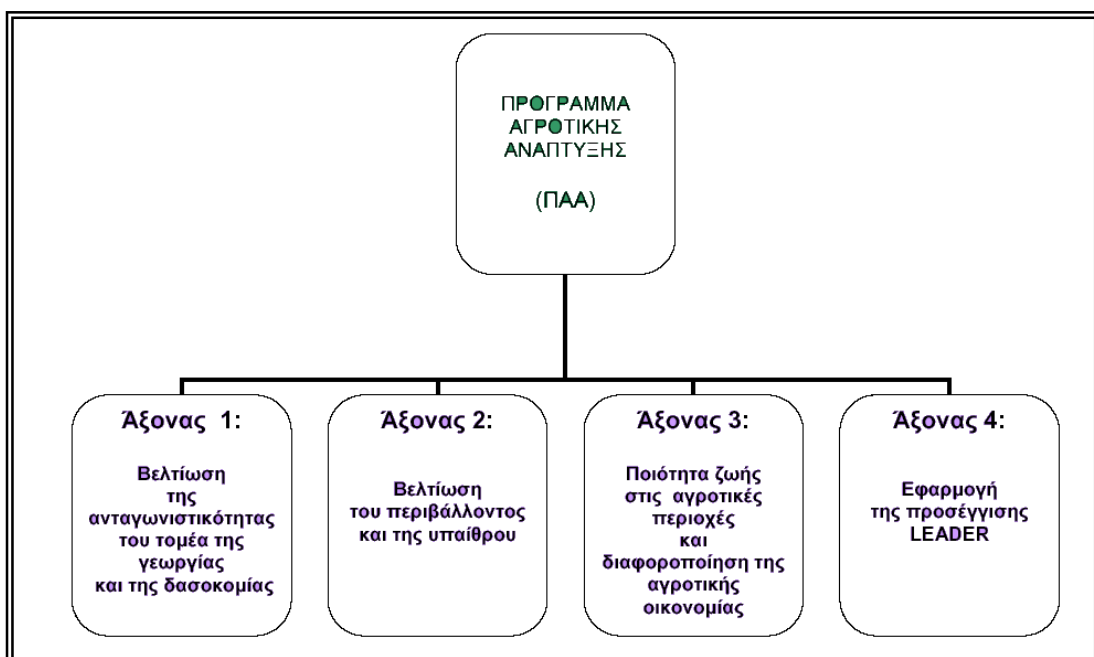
ΠΡΟΓΡΑΜΜΑ ΑΓΡΟΤΙΚΗΣ ΑΝΑΠΤΥΞΗΣ

(ΠΑΑ)

Άξονας 1:

Βελτίωση της ανταγωνιστικότητας του τομέα της γεωργίας και της δασοκομίας

Άξονας 2:

Βελτίωση του περιβάλλοντος και της υπαίθρου

Άξονας 3:

Ποιότητα ζωής στις αγροτικές περιοχές και διαφοροποίηση της αγροτικής οικονομίας

Άξονας 4:

Εφαρμογή της προσέγγισης LEADER